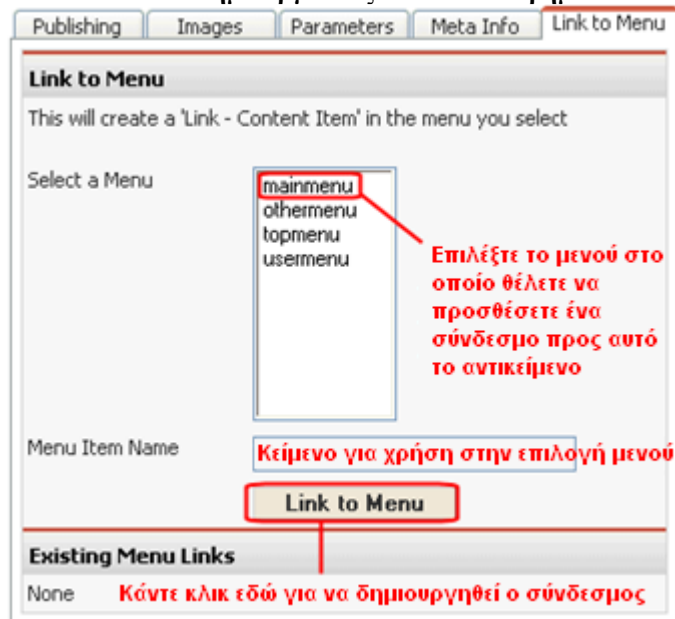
Publishing | Images | Parameters | Meta Info | Link to Menu

Link to Menu

This will create a 'Link - Content Item' in the menu you select

Select a Menu

mainmenu
othermenu
topmenu
usermenu

Επιλέξτε το μενού στο οποίο θέλετε να προσθέσετε ένα σύνδεσμο προς αυτό το αντικείμενο

Menu Item Name

Κείμενο για χρήση στην επιλογή μενού

Link to Menu

Existing Menu Links

None

Κάντε κλικ εδώ για να δημιουργηθεί ο σύνδεσμος